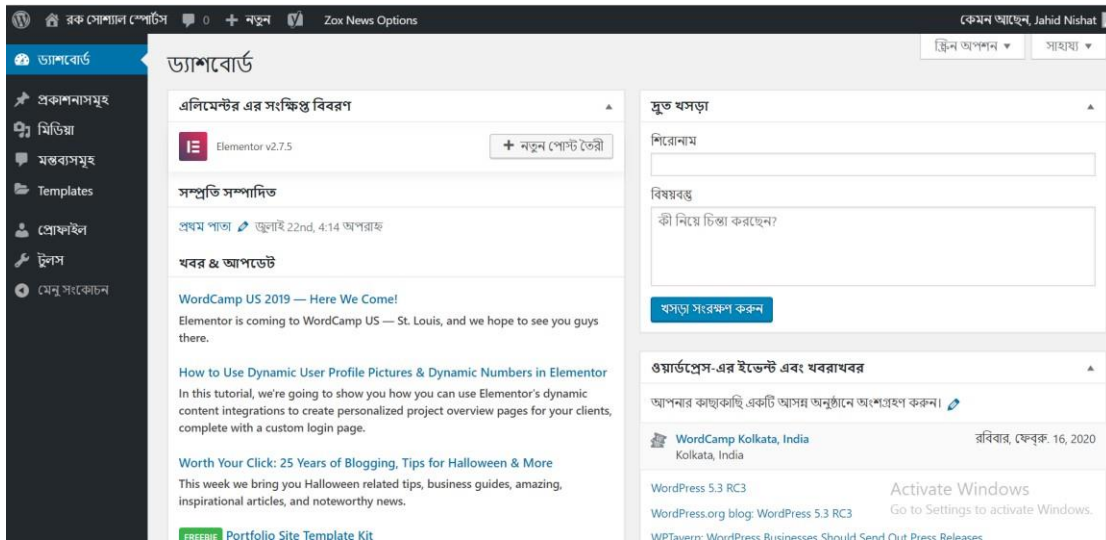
রক সোশ্যাল স্পোর্টস 0 + নতুন Zox News Options কেমন আছেন, Jahid Nishat

ড্যাশবোর্ড
প্রকাশনাসমূহ
মিডিয়া
মন্তব্যসমূহ
Templates
প্রোফাইল
টুলস
মেনু সংকোচন

ড্যাশবোর্ড

স্ক্রিন অপশন ▾ সাহায্য ▾

এলিমেন্টর এর সংক্ষিপ্ত বিবরণ

Elementor v2.7.5

+ নতুন পোস্ট তৈরী

সম্প্রতি সম্পাদিত

প্রথম পাতা জুলাই 22nd, 4:14 অপরাহ্ন

খবর & আপডেট

WordCamp US 2019 — Here We Come!
Elementor is coming to WordCamp US — St. Louis, and we hope to see you guys there.

How to Use Dynamic User Profile Pictures & Dynamic Numbers in Elementor
In this tutorial, we're going to show you how you can use Elementor's dynamic content integrations to create personalized project overview pages for your clients, complete with a custom login page.

Worth Your Click: 25 Years of Blogging, Tips for Halloween & More
This week we bring you Halloween related tips, business guides, amazing, inspirational articles, and noteworthy news.

FREEBIE Portfolio Site Template Kit

দ্রুত খসড়া

শিরোনাম

বিষয়বস্তু

কী নিয়ে চিন্তা করছেন?

খসড়া সংরক্ষণ করুন

ওয়ার্ডপ্রেস-এর ইভেন্ট এবং খবরাখবর

আপনার কাছাকাছি একটি আসন্ন অনুষ্ঠানে অংশগ্রহণ করুন।

WordCamp Kolkata, India
Kolkata, India
রবিবার, ফেব্রু. 16, 2020

WordPress 5.3 RC3
WordPress.org blog: WordPress 5.3 RC3
WPTavern: WordPress Businesses Should Send Out Press Releases

Activate Windows
Go to Settings to activate Windows.